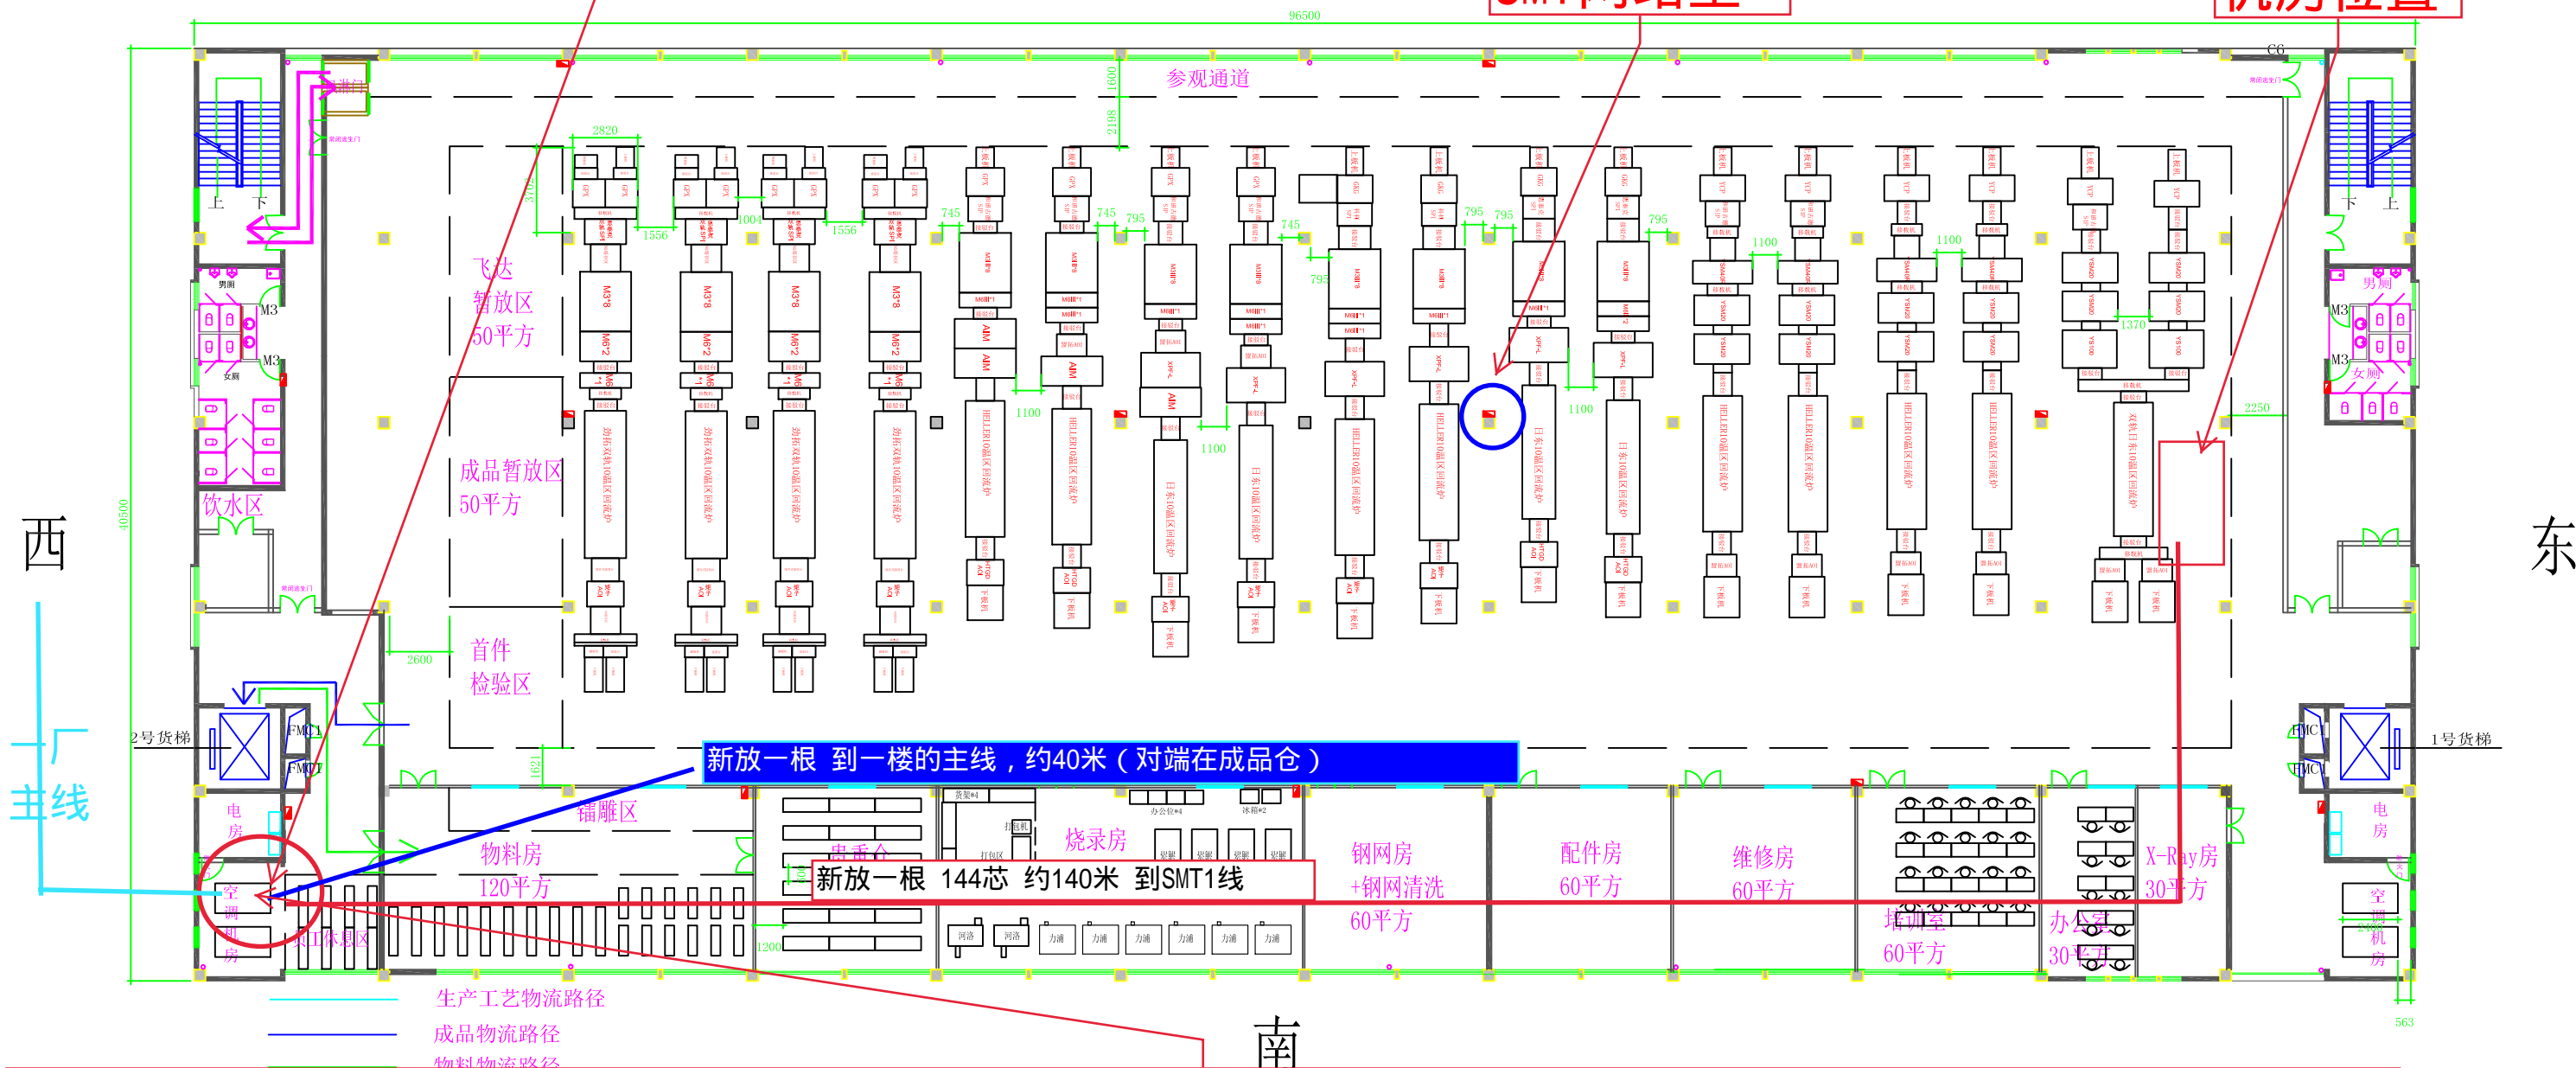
96500
SMT网络位置
机房位置
参观通道
C6
2820
1556
1004
1556
745
745
795
745
795
795
795
1100
1100
1370
2250
1100
1100
1100
1100
飞达
暂放区
50平方
成品暂放区
50平方
首件
检验区
2600
上
下
下
上
男厕
M3
M3
女厕
男厕
M3
M3
女厕
饮水区
西
东
40500
M3*8
M6*2
M3*8
M6*2
M3*8
M6*2
M3*8
M6*2
AIM
AIM
HELLER10温区回流炉
日东10温区回流炉
2号货梯
1号货梯
FMC
FMC
FMC
FMC
一厂
主线
电
房
电
房
空
调
机
房
空
调
机
房
新放一根 到一楼的主线，约40米（对端在成品仓）
镭雕区
物料房
120平方
烧录房
钢网房
+钢网清洗
60平方
配件房
60平方
维修房
60平方
培训室
60平方
办公室
30平方
X-Ray房
30平方
新放一根 144芯 约140米 到SMT1线
员工休息区
1200
生产工艺物流路径
成品物流路径
物料物流路径
南
563